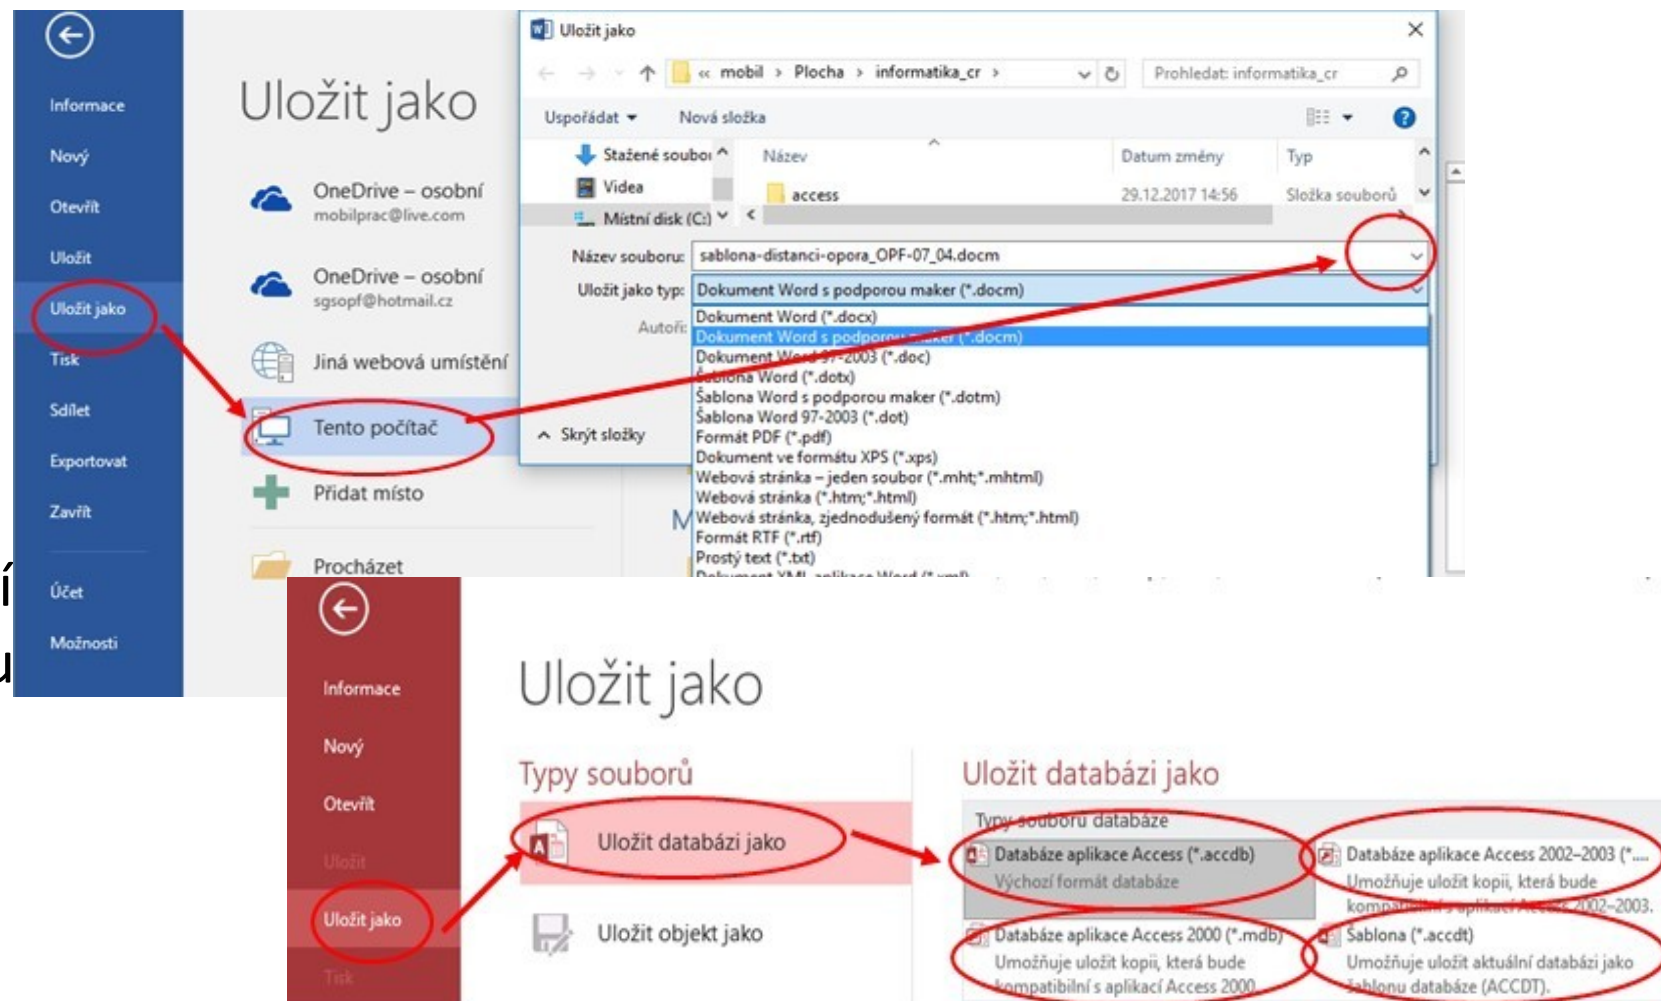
Informace
Nový
Otevřít
Uložit
Uložit jako
Tisk
Sdílet
Exportovat
Zavřít
Účet
Možnosti

Uložit jako

OneDrive – osobní
mobilprac@live.com

OneDrive – osobní
sgsopf@hotmail.cz

Jiná webová umístění

Tento počítač

Přidat místo

Procházet

Uložit jako

« mobil › Plocha › informatika_cr ›
Prohledat: informatika_cr

Uspořádat ▾ Nová složka

Stažené soubo
Videa
Místní disk (C:)

Název
Datum změny
Typ

access
29.12.2017 14:56
Složka souborů

Název souboru: sablona-distanci-opora_OPF-07_04.docm
Uložit jako typ: Dokument Word s podporou maker (*.docm)
Autoři:

Skrýt složky

Dokument Word (*.docx)
Dokument Word s podporou maker (*.docm)
Dokument Word 97-2003 (*.doc)
Šablona Word (*.dotx)
Šablona Word s podporou maker (*.dotm)
Šablona Word 97-2003 (*.dot)
Formát PDF (*.pdf)
Dokument ve formátu XPS (*.xps)
Webová stránka – jeden soubor (*.mht;*.mhtml)
Webová stránka (*.htm;*.html)
Webová stránka, zjednodušený formát (*.htm;*.html)
Formát RTF (*.rtf)
Prostý text (*.txt)
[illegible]

Informace
Nový
Otevřít
Uložit
Uložit jako
Tisk

Uložit jako

Typy souborů

Uložit databázi jako

Uložit objekt jako

Uložit databázi jako

Typy souborů databáze

Databáze aplikace Access (*.accdb)
Výchozí formát databáze

Databáze aplikace Access 2002–2003 (*....
Umožňuje uložit kopii, která bude kompatibilní s aplikací Access 2002–2003.

Databáze aplikace Access 2000 (*.mdb)
Umožňuje uložit kopii, která bude kompatibilní s aplikací Access 2000.

Šablona (*.accdt)
Umožňuje uložit aktuální databázi jako šablonu databáze (ACCDT).